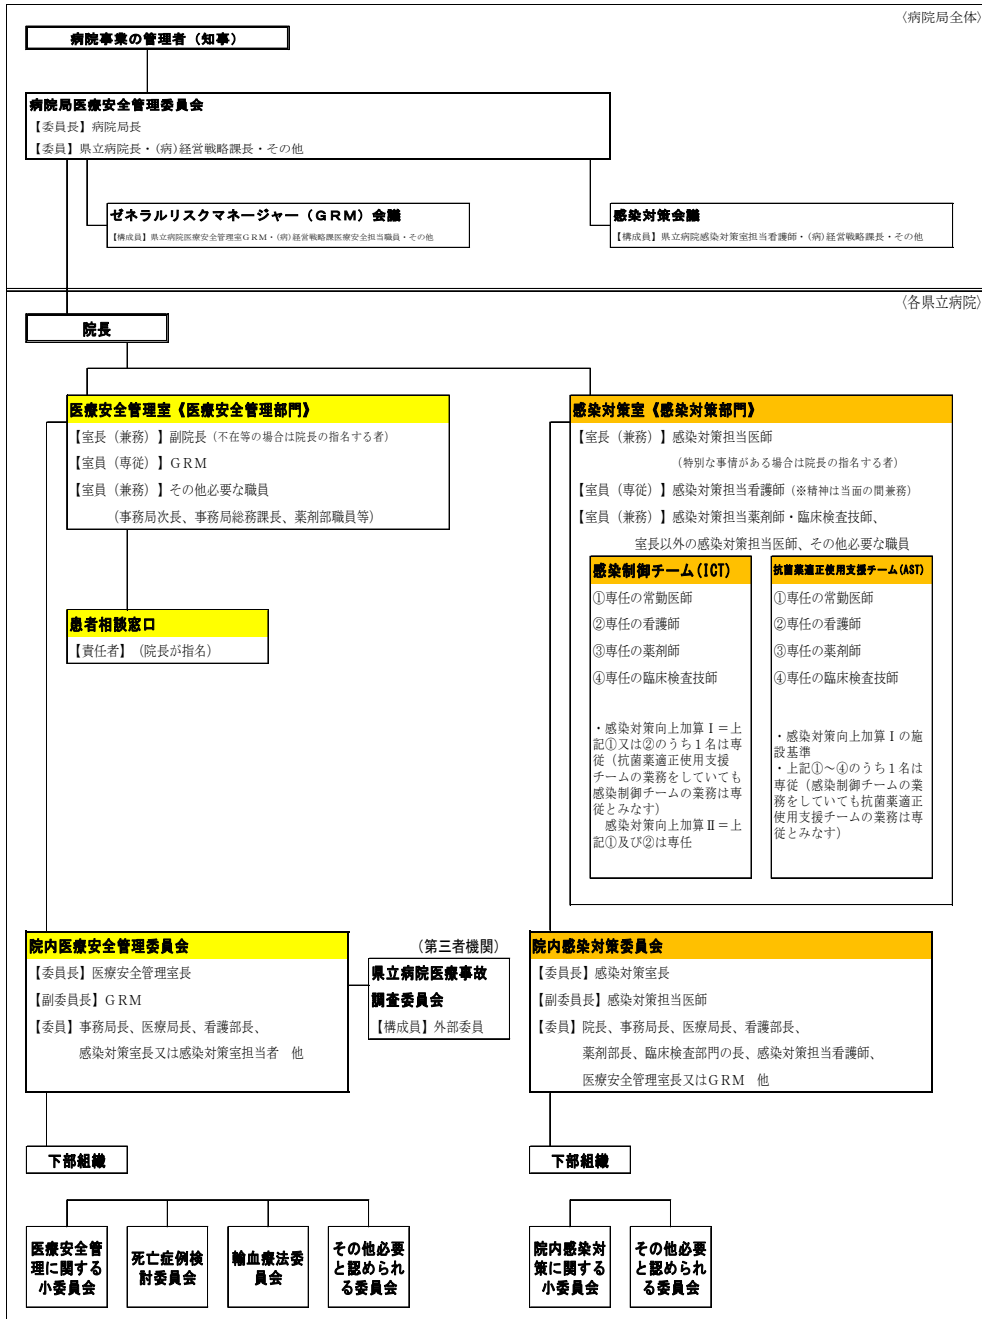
〈病院局全体〉

病院事業の管理者（知事）

病院局医療安全管理委員会
【委員長】病院局長
【委員】県立病院長・(病)経営戦略課長・その他

ゼネラルリスクマネージャー（GRM）会議
【構成員】県立病院医療安全管理室GRM・(病)経営戦略課医療安全担当職員・その他

感染対策会議
【構成員】県立病院感染対策室担当看護師・(病)経営戦略課長・その他

〈各県立病院〉

院長

医療安全管理室（医療安全管理部門）
【室長（兼務）】副院長（不在等の場合は院長の指名する者）
【室員（専従）】GRM
【室員（兼務）】その他必要な職員
（事務局次長、事務局総務課長、薬剤部職員等）

患者相談窓口
【責任者】（院長が指名）

感染対策室（感染対策部門）
【室長（兼務）】感染対策担当医師
（特別な事情がある場合は院長の指名する者）
【室員（専従）】感染対策担当看護師（※精神は当面の間兼務）
【室員（兼務）】感染対策担当薬剤師・臨床検査技師、
室長以外の感染対策担当医師、その他必要な職員

感染制御チーム（ICT）
①専任の常勤医師
②専任の看護師
③専任の薬剤師
④専任の臨床検査技師
・感染対策向上加算Ⅰ＝上記①又は②のうち１名は専従（抗菌薬適正使用支援チームの業務をしていても感染制御チームの業務は専従とみなす）
感染対策向上加算Ⅱ＝上記①及び②は専任

抗菌薬適正使用支援チーム（AST）
①専任の常勤医師
②専任の看護師
③専任の薬剤師
④専任の臨床検査技師
・感染対策向上加算Ⅰの施設基準
・上記①～④のうち１名は専従（感染制御チームの業務をしていても抗菌薬適正使用支援チームの業務は専従とみなす）

院内医療安全管理委員会
【委員長】医療安全管理室長
【副委員長】GRM
【委員】事務局長、医療局長、看護部長、
感染対策室長又は感染対策室担当者　他

（第三者機関）
県立病院医療事故調査委員会
【構成員】外部委員

院内感染対策委員会
【委員長】感染対策室長
【副委員長】感染対策担当医師
【委員】院長、事務局長、医療局長、看護部長、
薬剤部長、臨床検査部門の長、感染対策担当看護師、
医療安全管理室長又はGRM　他

下部組織

医療安全管理に関する小委員会
死亡症例検討委員会
輸血療法委員会
その他必要と認められる委員会

下部組織

院内感染対策に関する小委員会
その他必要と認められる委員会